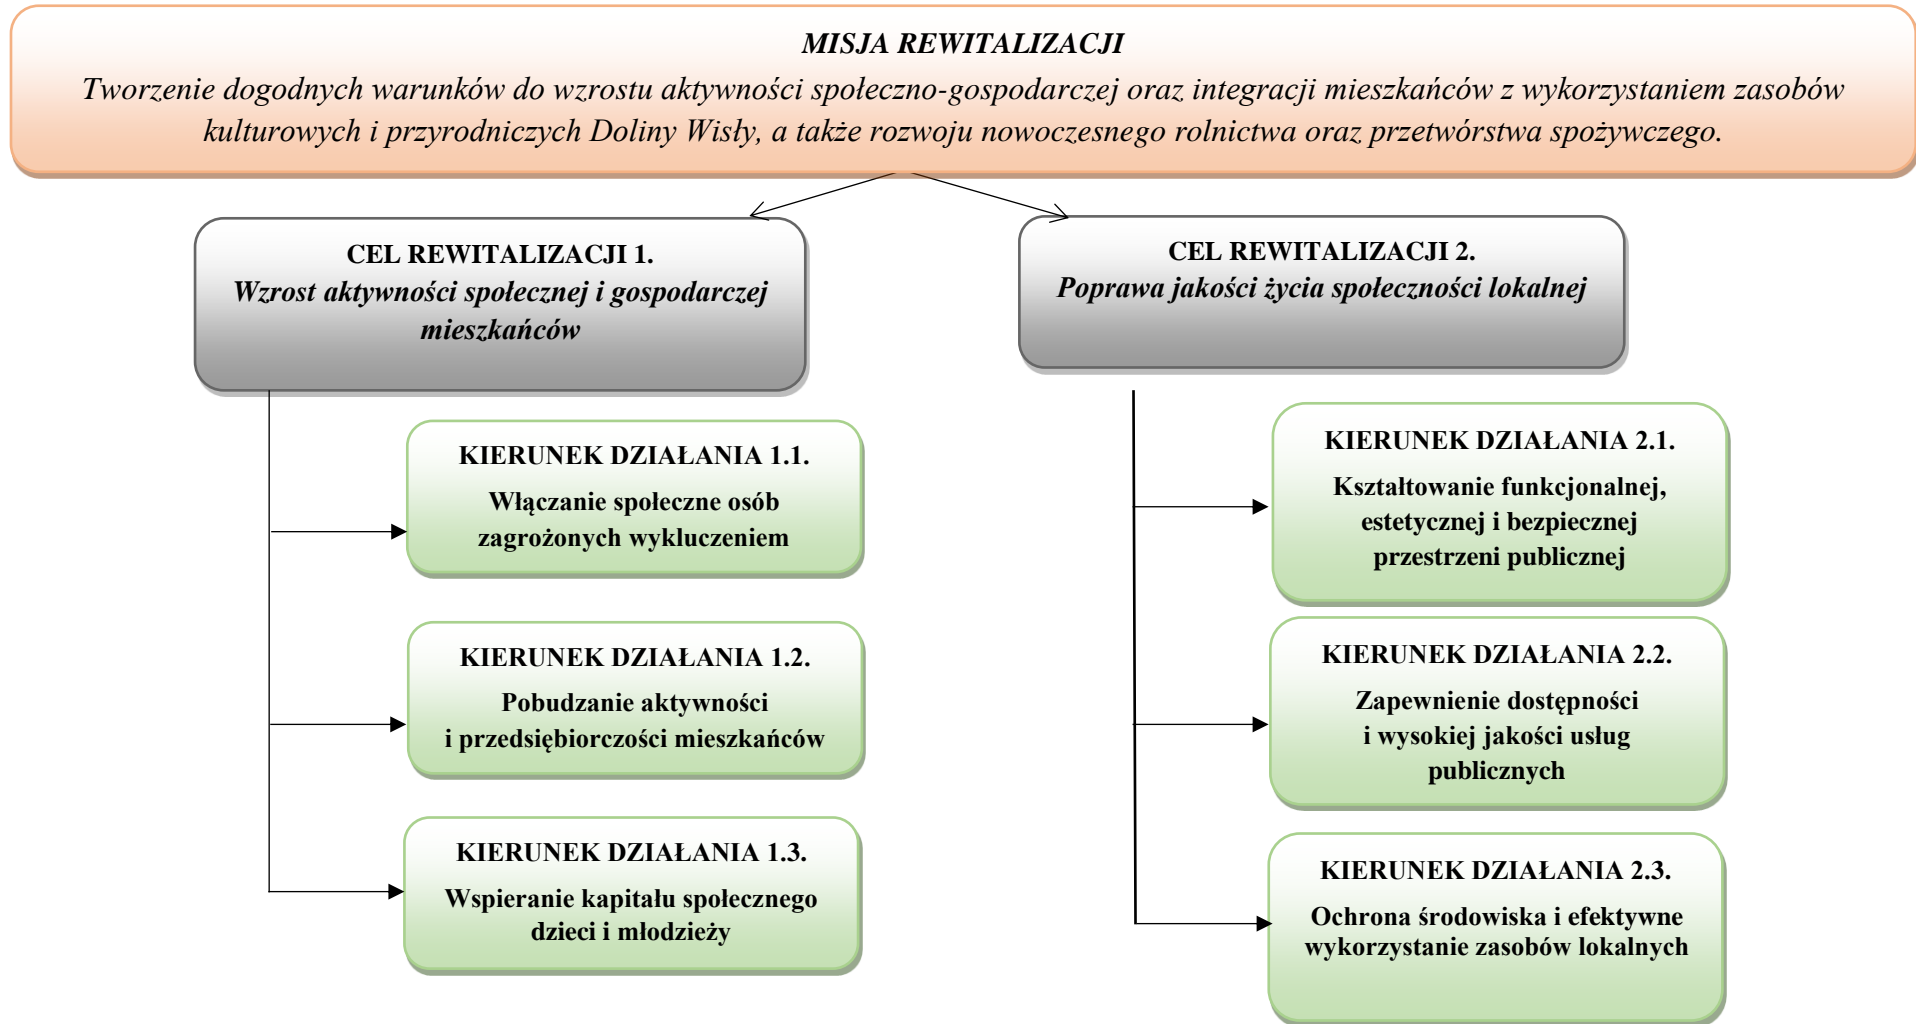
MISJA REWITALIZACJI
Tworzenie dogodnych warunków do wzrostu aktywności społeczno-gospodarczej oraz integracji mieszkańców z wykorzystaniem zasobów kulturowych i przyrodniczych Doliny Wisły, a także rozwoju nowoczesnego rolnictwa oraz przetwórstwa spożywczego.

CEL REWITALIZACJI 1.
Wzrost aktywności społecznej i gospodarczej mieszkańców

CEL REWITALIZACJI 2.
Poprawa jakości życia społeczności lokalnej

KIERUNEK DZIAŁANIA 1.1.
Włączanie społeczne osób zagrożonych wykluczeniem

KIERUNEK DZIAŁANIA 1.2.
Pobudzanie aktywności i przedsiębiorczości mieszkańców

KIERUNEK DZIAŁANIA 1.3.
Wspieranie kapitału społecznego dzieci i młodzieży

KIERUNEK DZIAŁANIA 2.1.
Kształtowanie funkcjonalnej, estetycznej i bezpiecznej przestrzeni publicznej

KIERUNEK DZIAŁANIA 2.2.
Zapewnienie dostępności i wysokiej jakości usług publicznych

KIERUNEK DZIAŁANIA 2.3.
Ochrona środowiska i efektywne wykorzystanie zasobów lokalnych